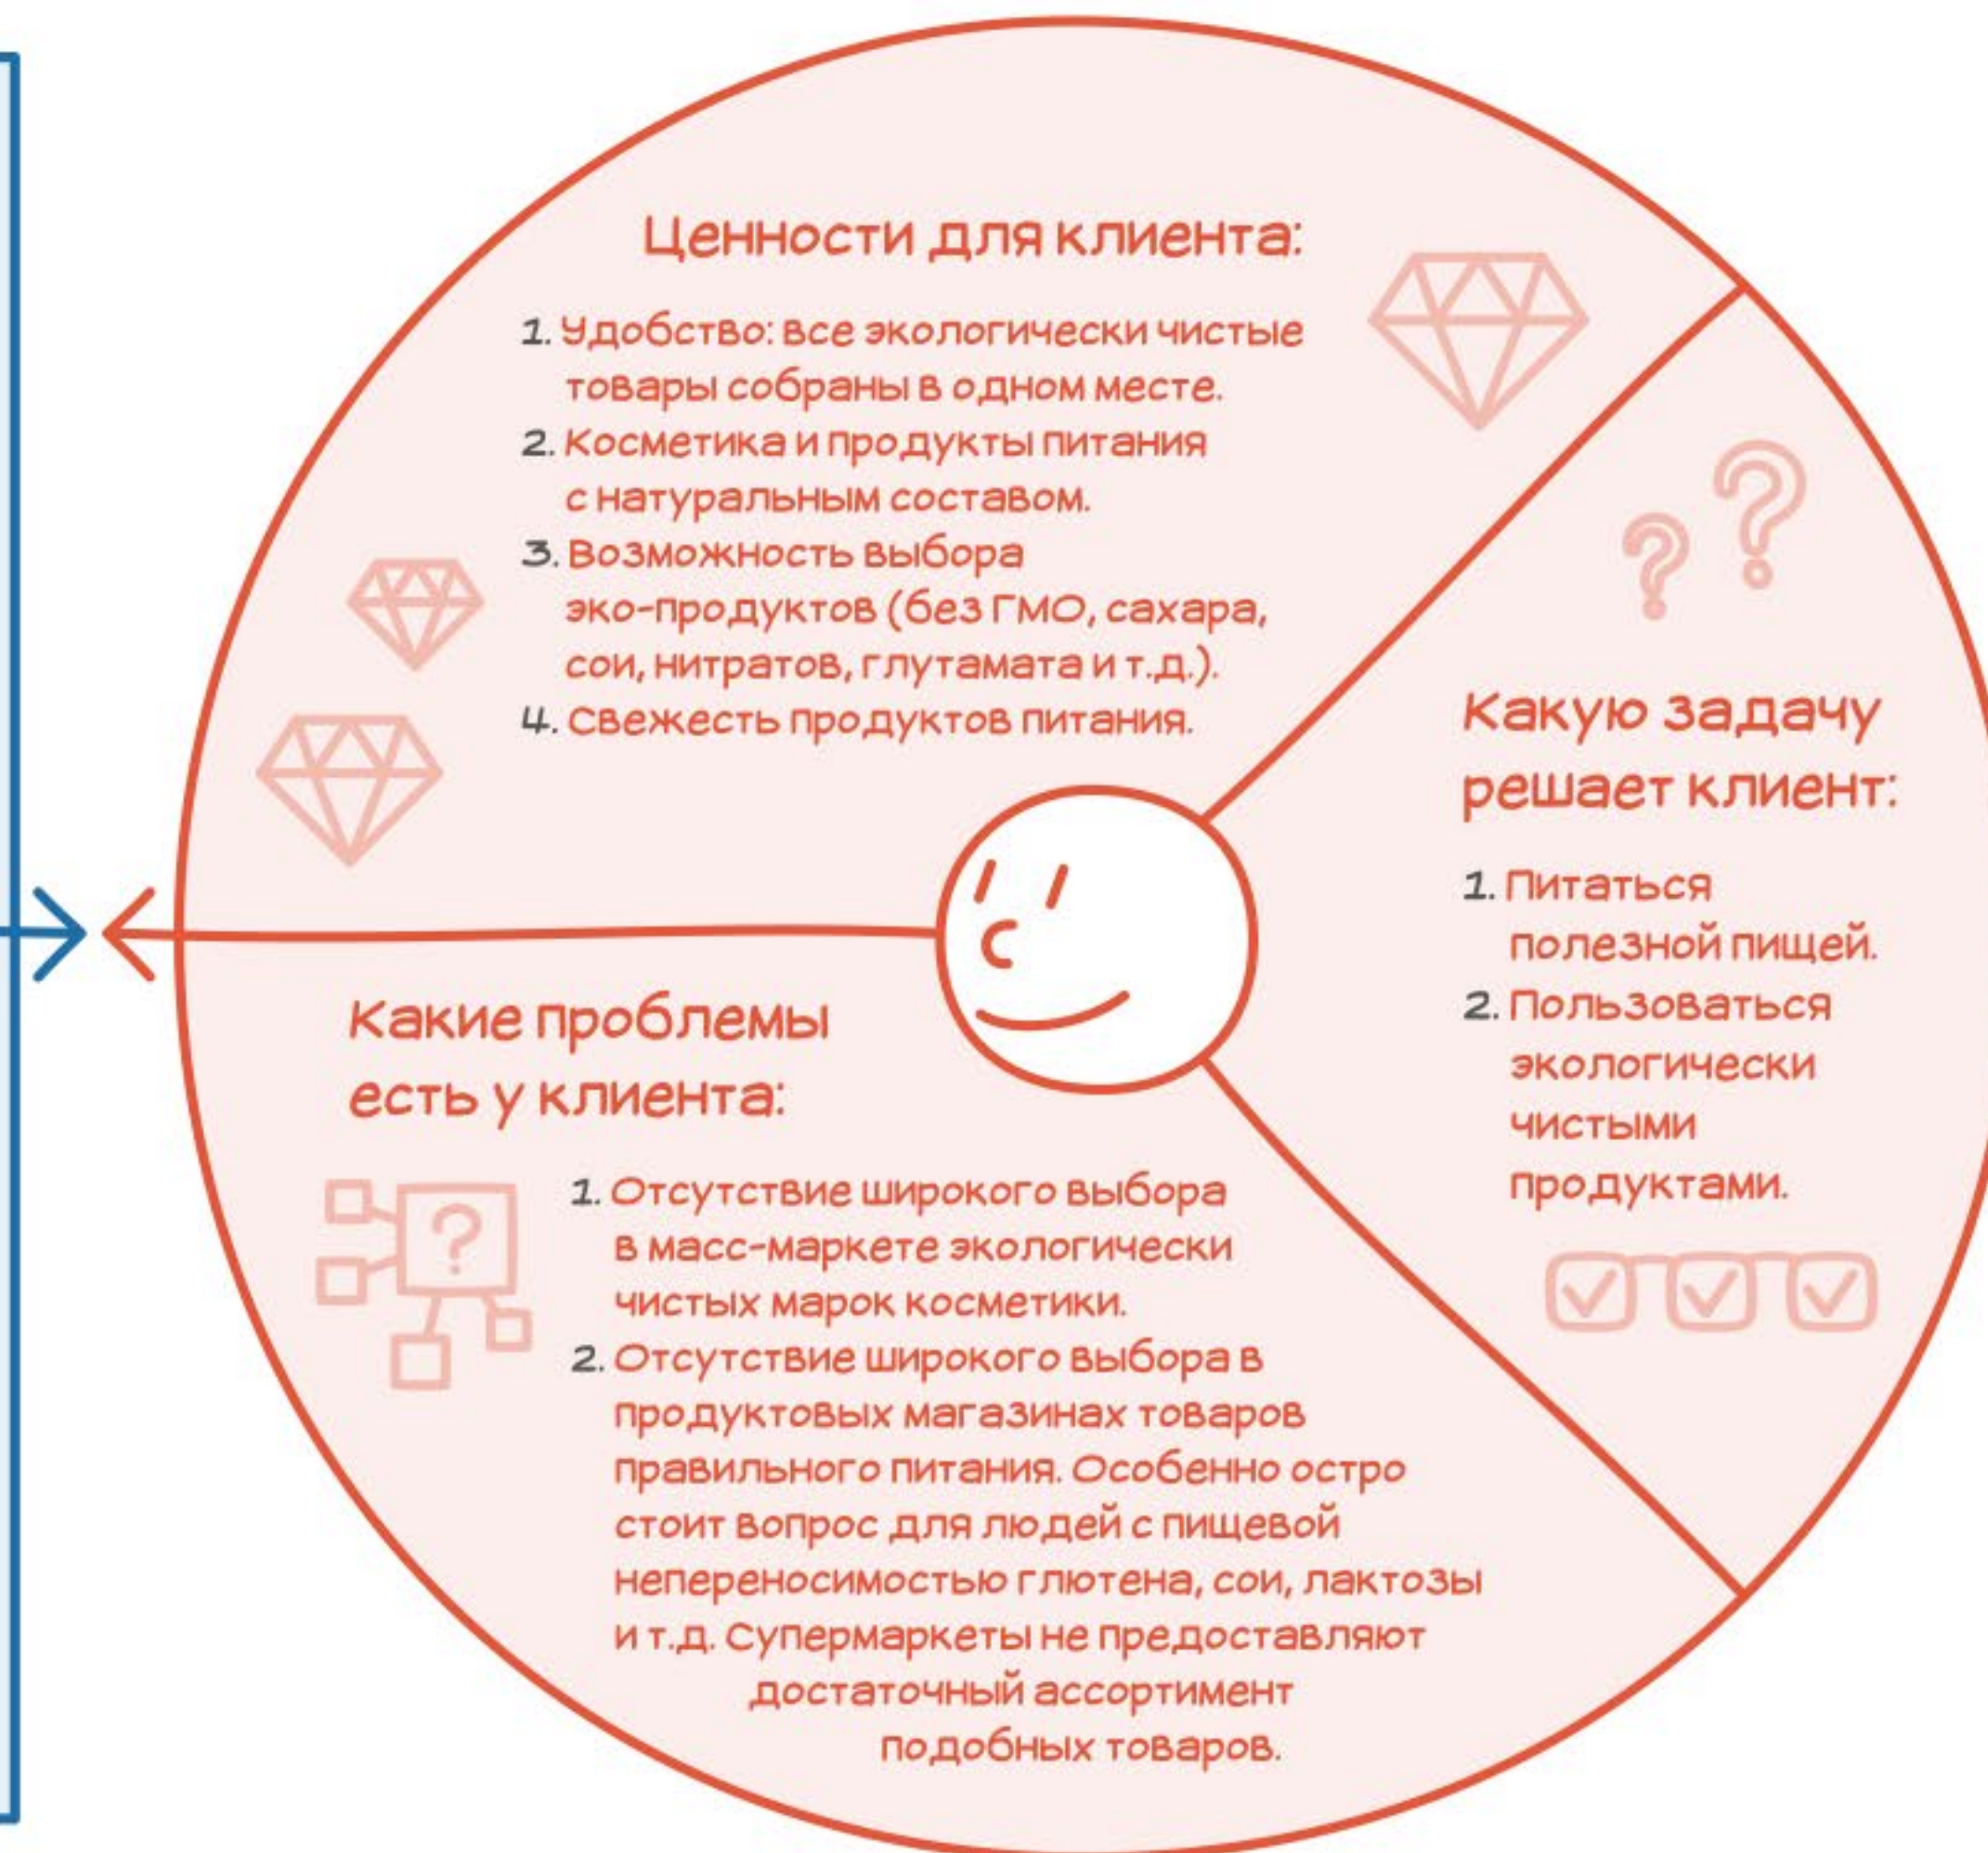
Ценности для клиента:

1. Удобство: все экологически чистые товары собраны в одном месте.
2. Косметика и продукты питания с натуральным составом.
3. Возможность выбора эко-продуктов (без ГМО, сахара, сои, нитратов, глутамата и т.д.).
4. Свежесть продуктов питания.

Какую задачу решает клиент:

1. Питаться полезной пищей.
2. Пользоваться экологически чистыми продуктами.

Какие проблемы есть у клиента:

1. Отсутствие широкого выбора в масс-маркете экологически чистых марок косметики.
2. Отсутствие широкого выбора в продуктовых магазинах товаров правильного питания. Особенно остро стоит вопрос для людей с пищевой непереносимостью глютена, сои, лактозы и т.д. Супермаркеты не предоставляют достаточный ассортимент подобных товаров.